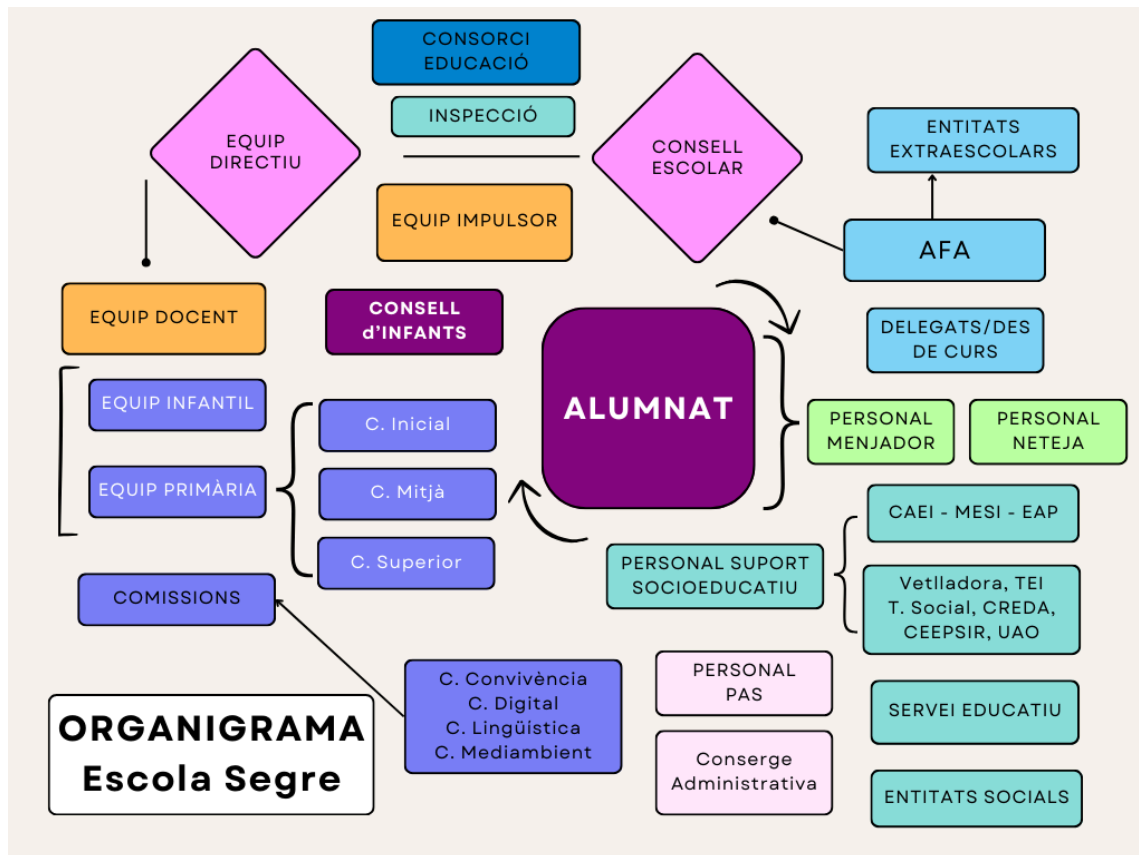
CONSORCI EDUCACIÓ

INSPECCIÓ

EQUIP DIRECTIU

CONSELL ESCOLAR

ENTITATS EXTRAESCOLARS

EQUIP IMPULSOR

AFA

EQUIP DOCENT

CONSELL d'INFANTS

DELEGATS/DES DE CURS

ALUMNAT

EQUIP INFANTIL

C. Inicial

EQUIP PRIMÀRIA

C. Mitjà

C. Superior

PERSONAL MENJADOR

PERSONAL NETEJA

CAEI - MESI - EAP

PERSONAL SUPORT SOCIOEDUCATIU

Vetlladora, TEI
T. Social, CREDA,
CEEPSIR, UAO

COMISSIONS

C. Convivència
C. Digital
C. Lingüística
C. Mediambient

PERSONAL PAS

SERVEI EDUCATIU

Conserge
Administrativa

ENTITATS SOCIALS

ORGANIGRAMA
Escola Segre